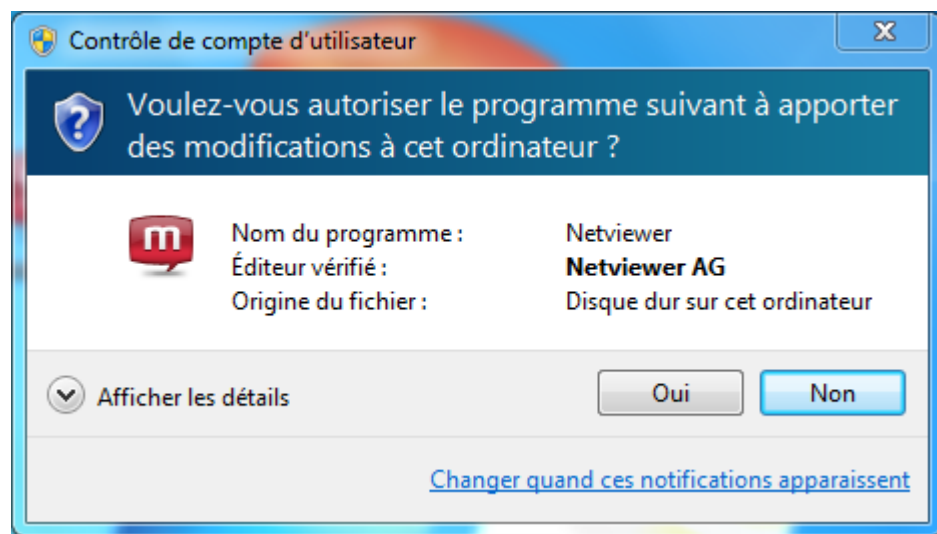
Contrôle de compte d'utilisateur

Voulez-vous autoriser le programme suivant à apporter des modifications à cet ordinateur ?

Nom du programme : Netviewer
Éditeur vérifié : Netviewer AG
Origine du fichier : Disque dur sur cet ordinateur

Afficher les détails

Oui

Non

Changer quand ces notifications apparaissent